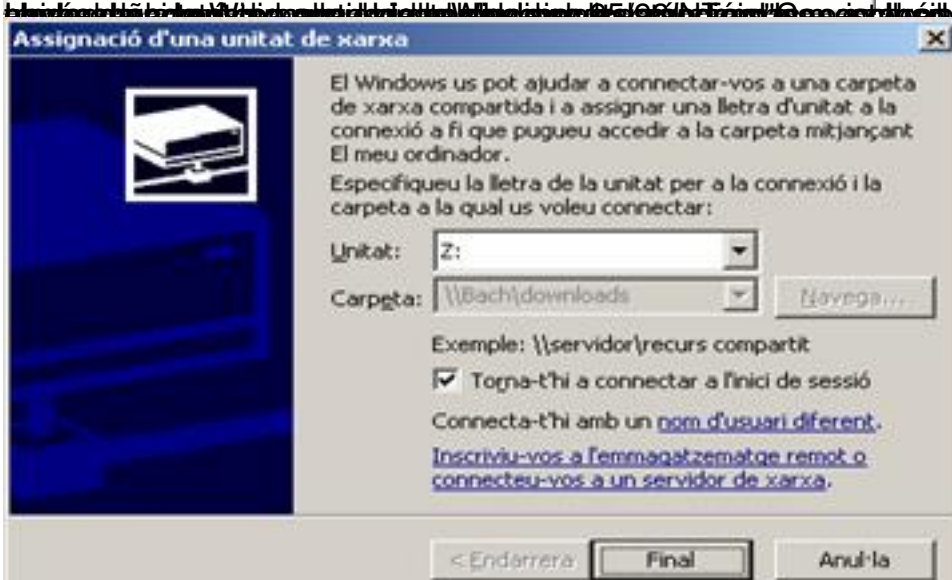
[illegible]

Assignació d'una unitat de xarxa

El Windows us pot ajudar a connectar-vos a una carpeta de xarxa compartida i a assignar una lletra d'unitat a la connexió a fi que pugueu accedir a la carpeta mitjançant El meu ordinador.

Especifiqueu la lletra de la unitat per a la connexió i la carpeta a la qual us voleu connectar:

Unitat: Z:

Carpeta: \\Bach\downloads Navega...

Exemple: \\servidor\recurs compartit

Torna-t'hi a connectar a l'inici de sessió

Connecta-t'hi amb un nom d'usuari diferent.

Inscriviu-vos a l'emmagatzematge remot o connecteu-vos a un servidor de xarxa.

< Endarrera Final Anul·la